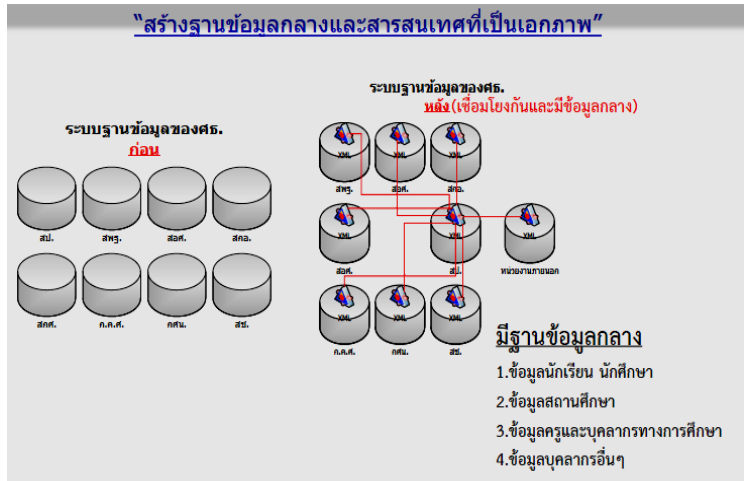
“สร้างฐานข้อมูลกลางและสารสนเทศที่เป็นเอกภาพ”

ระบบฐานข้อมูลของศธ.
ก่อน

สป.
สพฐ.
สอศ.
สกอ.
สกศ.
ก.ค.ศ.
กศน.
สช.

ระบบฐานข้อมูลของศธ.
หลัง(เชื่อมโยงกันและมีข้อมูลกลาง)

XML
สพฐ.
XML
สอศ.
XML
สกอ.
XML
สอศ.
XML
สป.
XML
หน่วยงานภายนอก
XML
ก.ค.ศ.
XML
กศน.
XML
สช.

มีฐานข้อมูลกลาง
1.ข้อมูลนักเรียน นักศึกษา
2.ข้อมูลสถานศึกษา
3.ข้อมูลครูและบุคลากรทางการศึกษา
4.ข้อมูลบุคลากรอื่นๆ